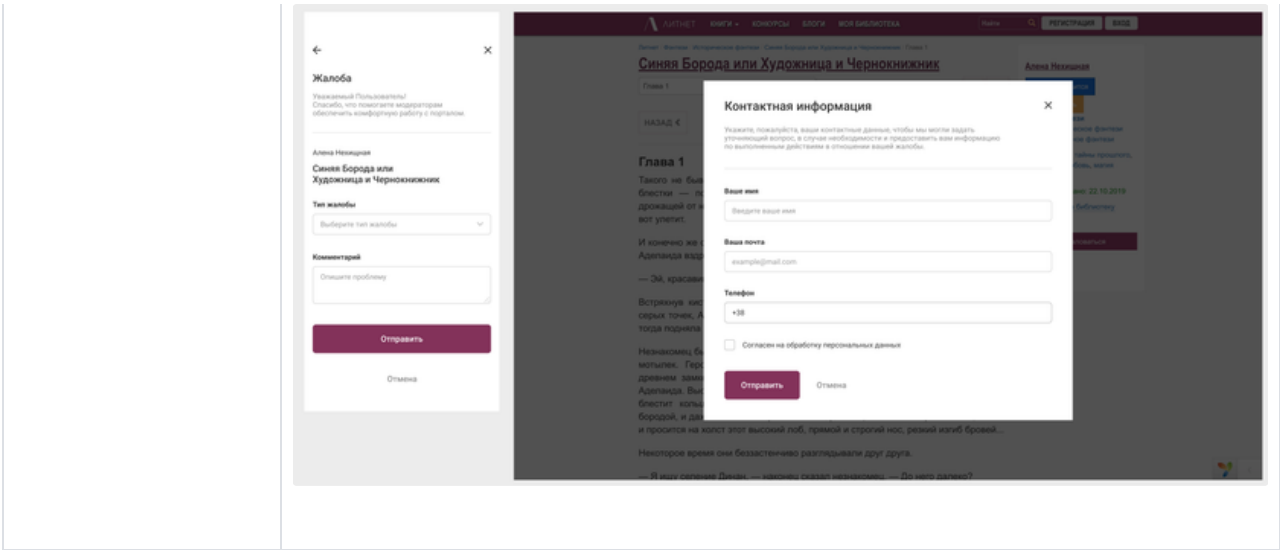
←
×
Жалоба
Уважаемый Пользователь! Спасибо, что помогаете модераторам обеспечить комфортную работу с порталом.

Алена Нежищная
Синяя Борода или Художница и Чернокнижник
Тип жалобы
Выберите тип жалобы
Комментарий
Опишите проблему
Отправить
Отмена

ЛИТНЕТ КНИГИ ▾ КОНКУРСЫ БЛОГИ МОЯ БИБЛИОТЕКА
РЕГИСТРАЦИЯ ВХОД
Синяя Борода или Художница и Чернокнижник
Глава 1
НАЗАД
Глава 1
Такого не бы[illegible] блести — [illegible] дрожащей от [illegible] вот улетит.
И конечно же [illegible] Аделаида вздр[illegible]
— Эй, красави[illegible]
Встряхнув кис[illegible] серых точек. А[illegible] тогда подняла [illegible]
Незнакомец бы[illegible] мотылек. Гер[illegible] древнем замк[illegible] Аделаида. Вы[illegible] блестит коль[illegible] бородой, и да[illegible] и просится на холст этот высокий лоб, прямой и строгий нос, резкий изгиб бровей...
Некоторое время они беззастенчиво разглядывали друг друга.
— Я ищу селение Динан, — наконец сказал незнакомец. — До него далеко?
Алена Нежищная

Контактная информация
×
Укажите, пожалуйста, ваши контактные данные, чтобы мы могли задать уточняющий вопрос, в случае необходимости и предоставить вам информацию по выполненным действиям в отношении вашей жалобы.
Ваше имя
Введите ваше имя
Ваша почта
example@mail.com
Телефон
+38
Согласен на обработку персональных данных
Отправить
Отмена